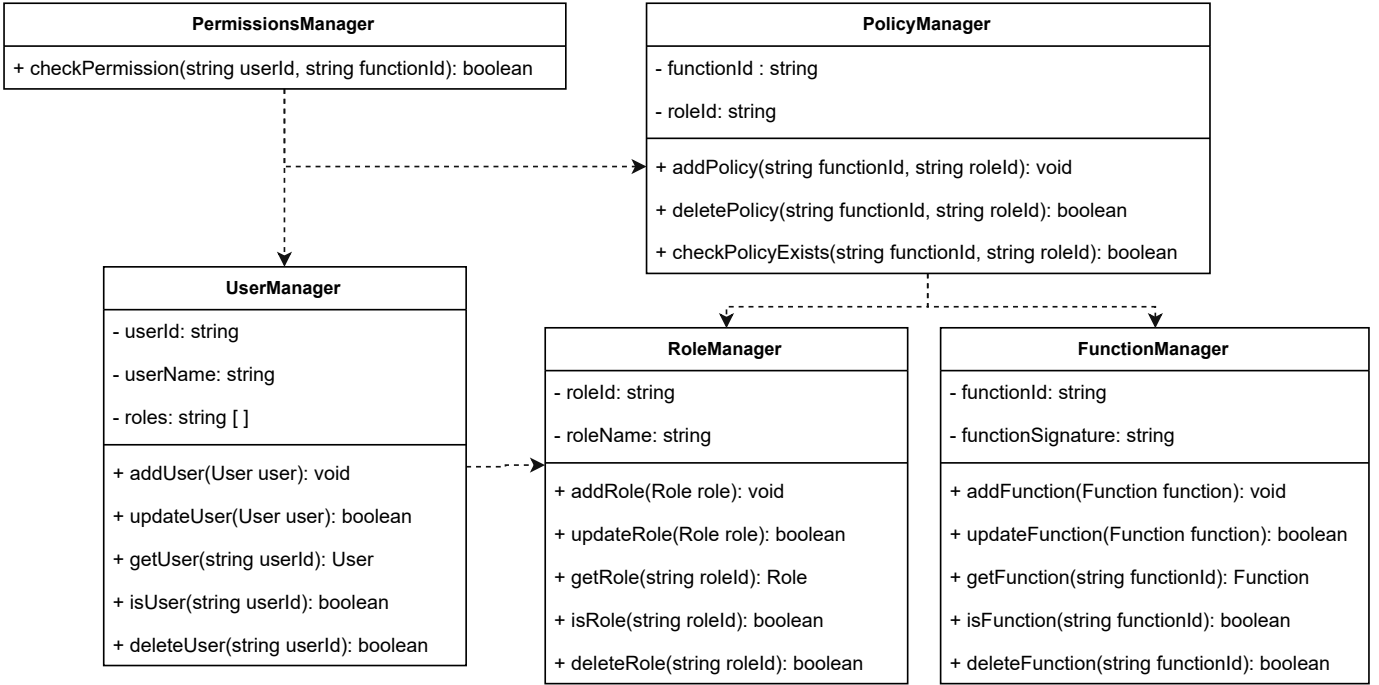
PermissionsManager

+ checkPermission(string userId, string functionId): boolean

PolicyManager

- functionId : string
- roleId: string

+ addPolicy(string functionId, string roleId): void
+ deletePolicy(string functionId, string roleId): boolean
+ checkPolicyExists(string functionId, string roleId): boolean

UserManager

- userId: string
- userName: string
- roles: string [ ]

+ addUser(User user): void
+ updateUser(User user): boolean
+ getUser(string userId): User
+ isUser(string userId): boolean
+ deleteUser(string userId): boolean

RoleManager

- roleId: string
- roleName: string

+ addRole(Role role): void
+ updateRole(Role role): boolean
+ getRole(string roleId): Role
+ isRole(string roleId): boolean
+ deleteRole(string roleId): boolean

FunctionManager

- functionId: string
- functionSignature: string

+ addFunction(Function function): void
+ updateFunction(Function function): boolean
+ getFunction(string functionId): Function
+ isFunction(string functionId): boolean
+ deleteFunction(string functionId): boolean